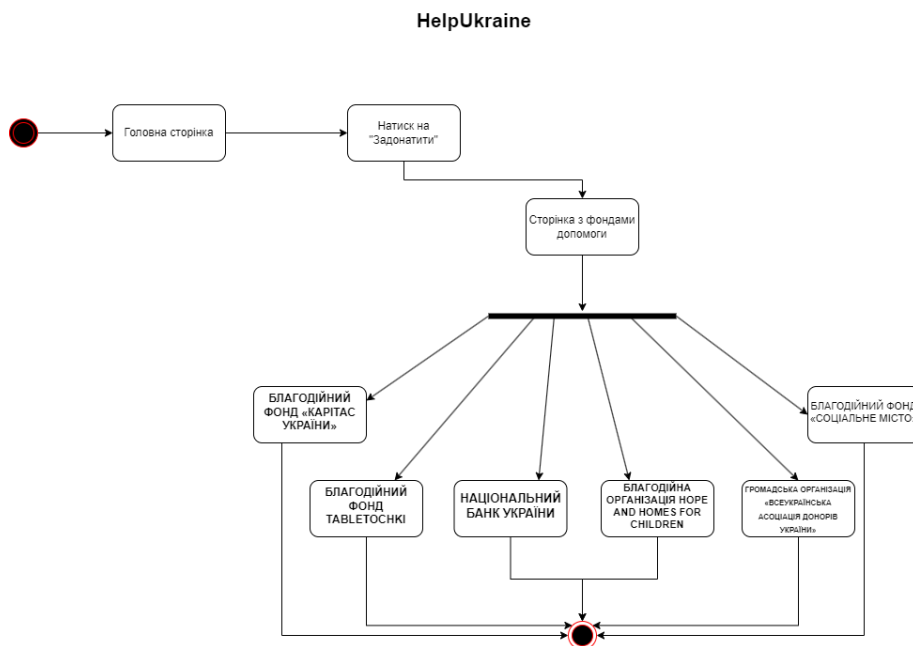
HelpUkraine

Головна сторінка

Натиск на "Задонатити"

Сторінка з фондами допомоги

БЛАГОДІЙНИЙ ФОНД «КАРІТАС УКРАЇНИ»

БЛАГОДІЙНИЙ ФОНД «СОЦІАЛЬНЕ МІСТО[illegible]

БЛАГОДІЙНИЙ ФОНД TABLETOCHKI

НАЦІОНАЛЬНИЙ БАНК УКРАЇНИ

БЛАГОДІЙНА ОРГАНІЗАЦІЯ HOPE AND HOMES FOR CHILDREN

ГРОМАДСЬКА ОРГАНІЗАЦІЯ «ВСЕУКРАЇНСЬКА АСОЦІАЦІЯ ДОНОРІВ УКРАЇНИ»